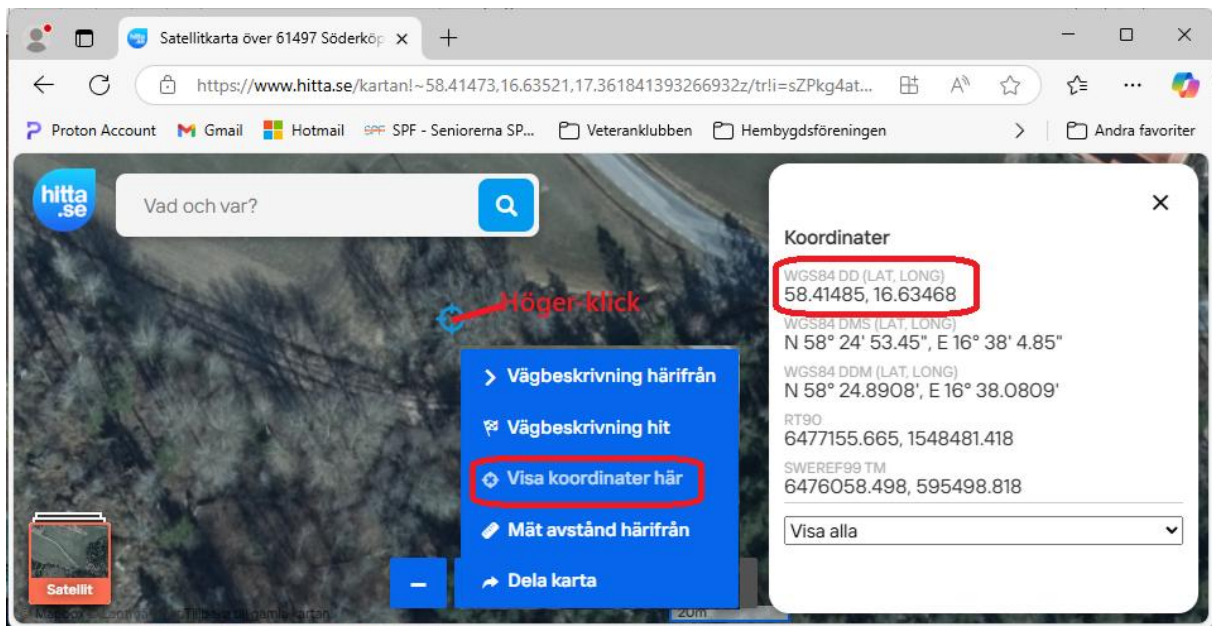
Satellitkarta över 61497 Söderköp ×
+
https://www.hitta.se/kartan!~58.41473,16.63521,17.361841393266932z/tr!i=sZPkg4at...
Proton Account
Gmail
Hotmail
SPF - Seniorerna SP...
Veteranklubben
Hembygdsföreningen
Andra favoriter
hitta .se
Vad och var?
Höger-klick
Vägbeskrivning härifrån
Vägbeskrivning hit
Visa koordinater här
Mät avstånd härifrån
Dela karta
Satellit
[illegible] Tillbaka till gamla kartan
20m
Koordinater
WGS84 DD (LAT, LONG)
58.41485, 16.63468
WGS84 DMS (LAT, LONG)
N 58° 24' 53.45", E 16° 38' 4.85"
WGS84 DDM (LAT, LONG)
N 58° 24.8908', E 16° 38.0809'
RT90
6477155.665, 1548481.418
SWEREF99 TM
6476058.498, 595498.818
Visa alla